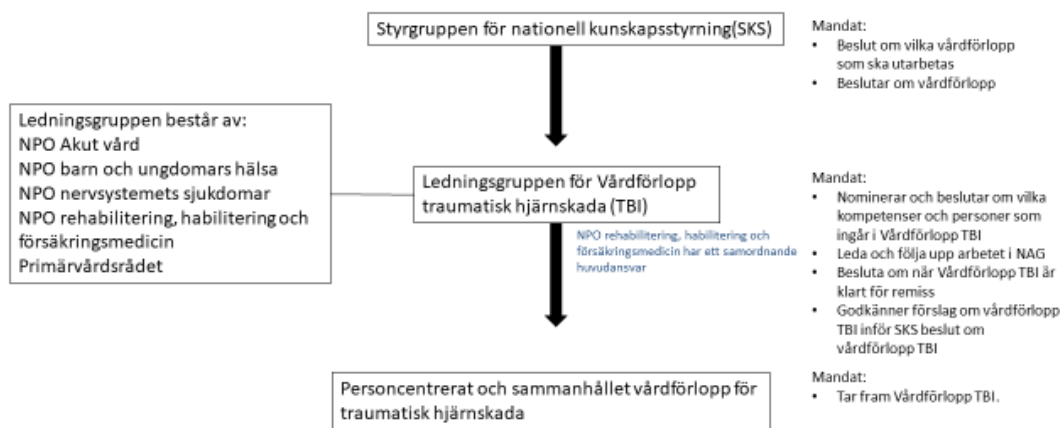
Styrgruppen för nationell kunskapsstyrning(SKS)

Mandat:
• Beslut om vilka vårdförlopp som ska utarbetas
• Beslutar om vårdförlopp

Ledningsgruppen består av:
NPO Akut vård
NPO barn och ungdomars hälsa
NPO nervsystemets sjukdomar
NPO rehabilitering, habilitering och försäkringsmedicin
Primärvårdsrådet

Ledningsgruppen för Vårdförlopp traumatisk hjärnskada (TBI)

NPO rehabilitering, habilitering och försäkringsmedicin har ett samordnande huvudansvar

Mandat:
• Nominerar och beslutar om vilka kompetenser och personer som ingår i Vårdförlopp TBI
• Leda och följa upp arbetet i NAG
• Besluta om när Vårdförlopp TBI är klart för remiss
• Godkänner förslag om vårdförlopp TBI inför SKS beslut om vårdförlopp TBI

Personcentrerat och sammanhållet vårdförlopp för traumatisk hjärnskada

Mandat:
• Tar fram Vårdförlopp TBI.